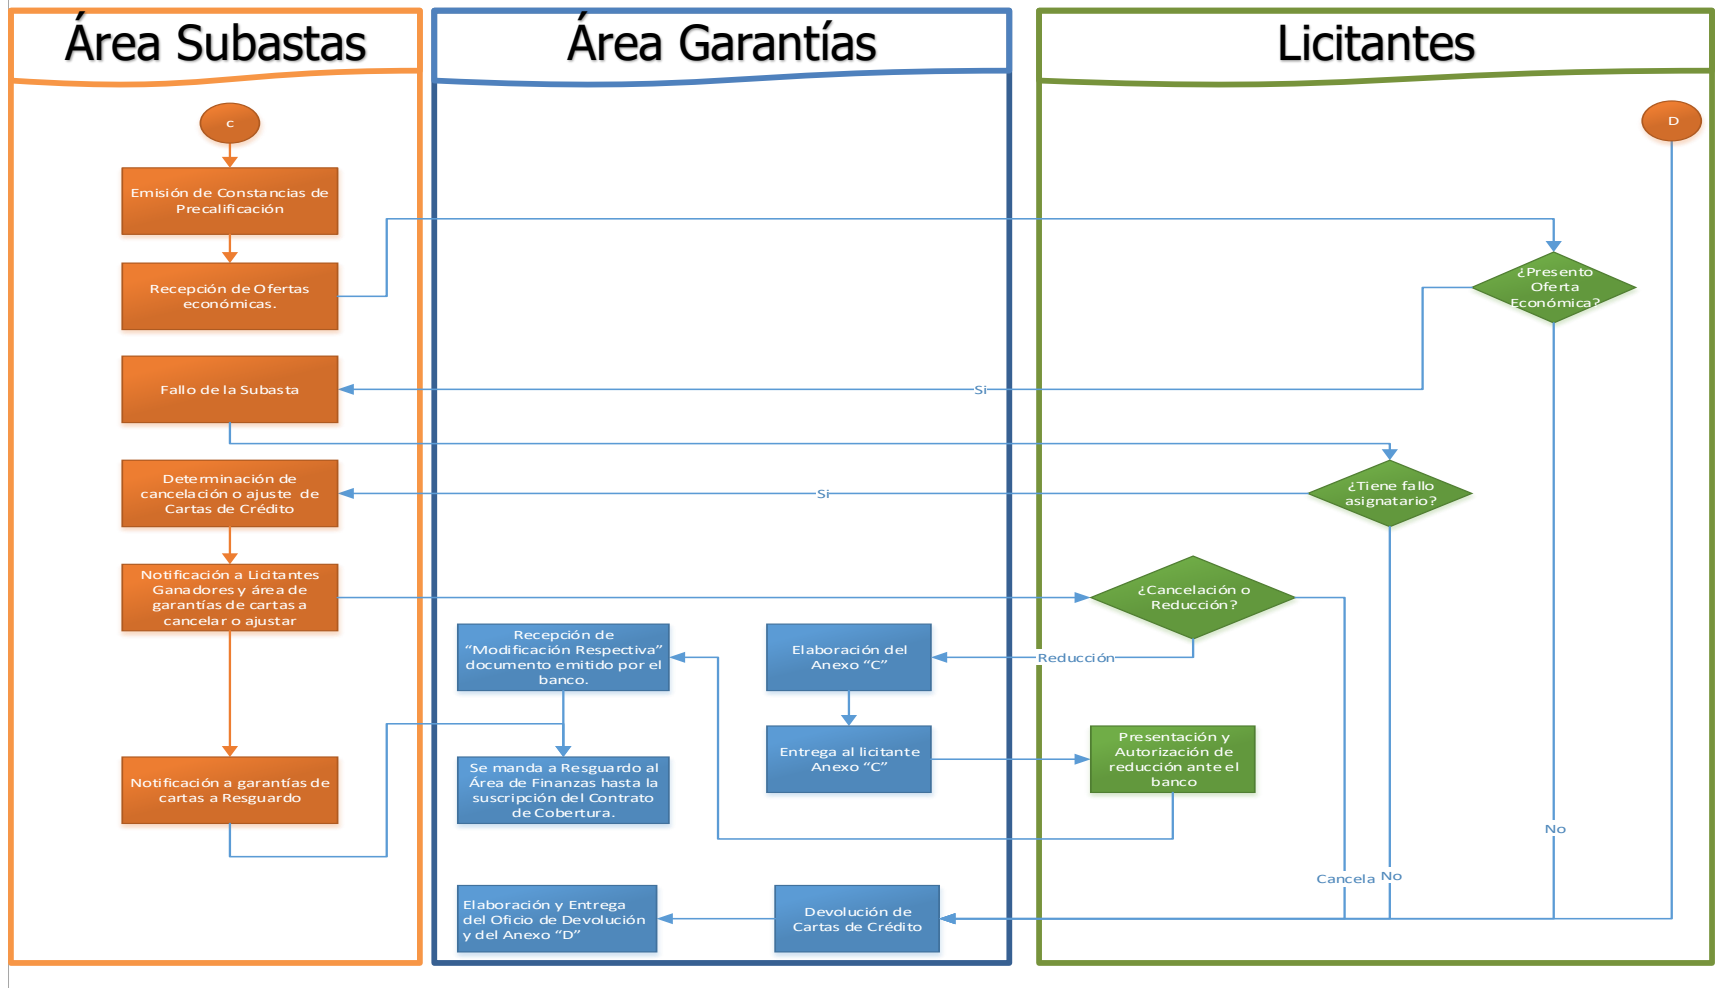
Área Subastas

Área Garantías

Licitantes

C

D

Emisión de Constancias de Precalificación

Recepción de Ofertas económicas.

¿Presento Oferta Económica?

Fallo de la Subasta

Si

¿Tiene fallo asignatario?

Determinación de cancelación o ajuste de Cartas de Crédito

Si

Notificación a Licitantes Ganadores y área de garantías de cartas a cancelar o ajustar

¿Cancelación o Reducción?

Recepción de "Modificación Respectiva" documento emitido por el banco.

Elaboración del Anexo "C"

Reducción

Se manda a Resguardo al Área de Finanzas hasta la suscripción del Contrato de Cobertura.

Entrega al licitante Anexo "C"

Presentación y Autorización de reducción ante el banco

Notificación a garantías de cartas a Resguardo

No

Cancela

No

Elaboración y Entrega del Oficio de Devolución y del Anexo "D"

Devolución de Cartas de Crédito